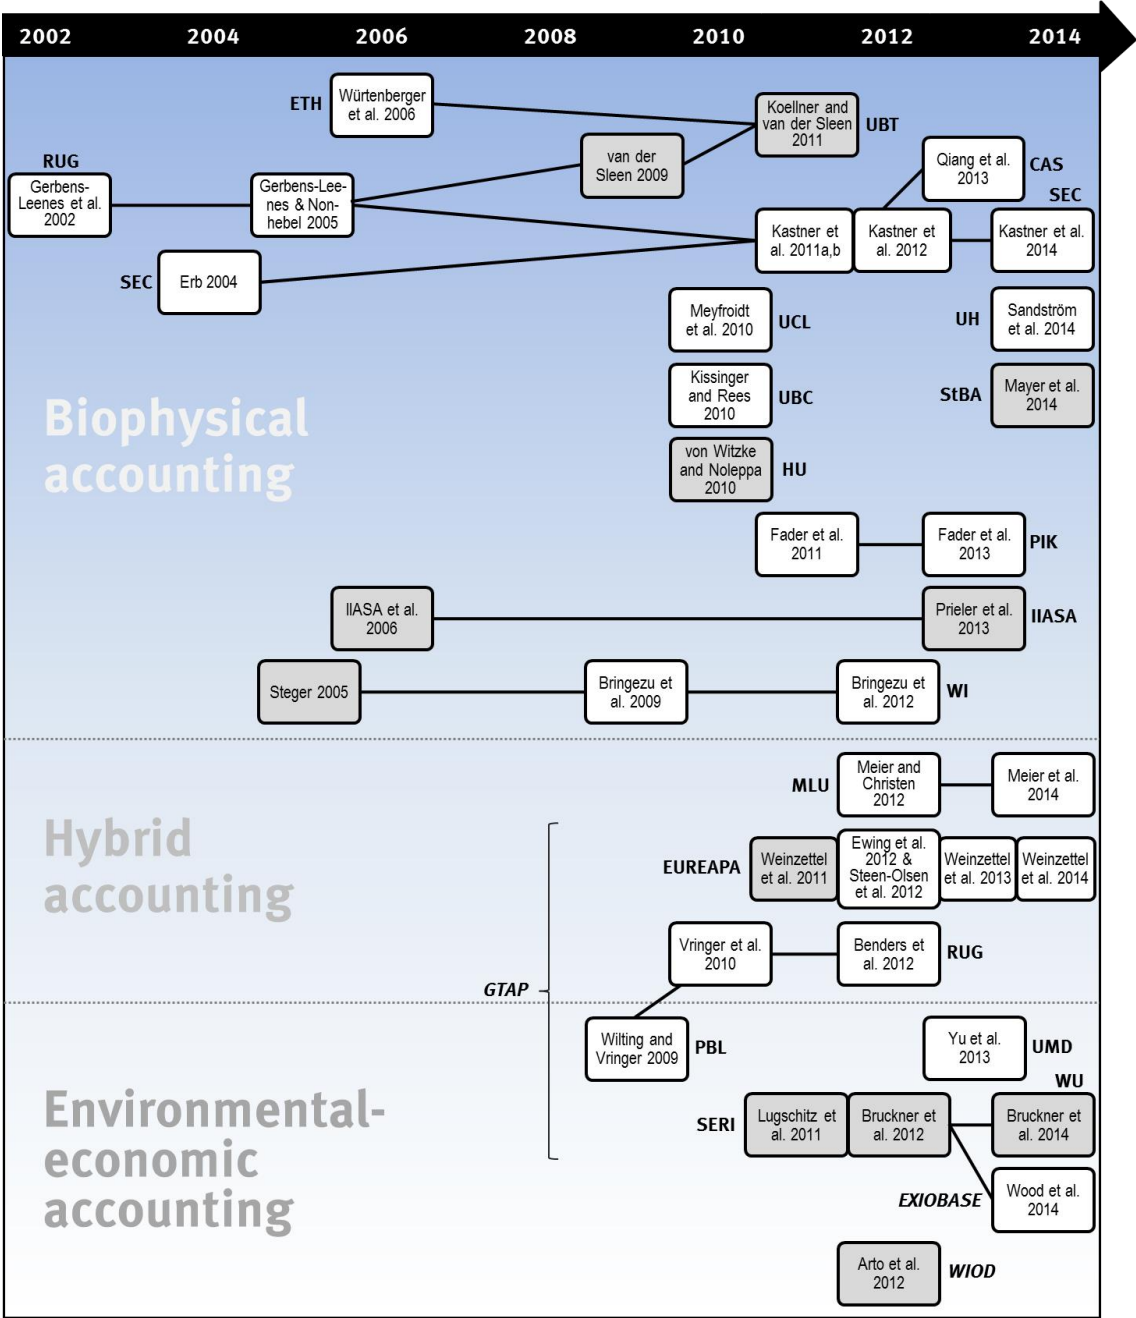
2002 2004 2006 2008 2010 2012 2014

ETH
Würtenberger et al. 2006

Koellner and van der Sleen 2011
UBT

RUG
Gerbens-Leenes et al. 2002

Gerbens-Leenes & Nonhebel 2005

van der Sleen 2009

Qiang et al. 2013
CAS

SEC

Kastner et al. 2011a,b

Kastner et al. 2012

Kastner et al. 2014

SEC
Erb 2004

Meyfroidt et al. 2010
UCL

UH
Sandström et al. 2014

Biophysical accounting

Kissinger and Rees 2010
UBC

StBA
Mayer et al. 2014

von Witzke and Noleppa 2010
HU

Fader et al. 2011

Fader et al. 2013
PIK

IIASA et al. 2006

Prieler et al. 2013
IIASA

Steger 2005

Bringezu et al. 2009

Bringezu et al. 2012
WI

MLU
Meier and Christen 2012

Meier et al. 2014

Hybrid accounting

EUREAPA
Weinzettel et al. 2011

Ewing et al. 2012 & Steen-Olsen et al. 2012

Weinzettel et al. 2013

Weinzettel et al. 2014

Vringer et al. 2010

Benders et al. 2012
RUG

GTAP

Wilting and Vringer 2009
PBL

Yu et al. 2013
UMD

WU

Environmental-economic accounting

SERI
Lugschitz et al. 2011

Bruckner et al. 2012

Bruckner et al. 2014

EXIOBASE
Wood et al. 2014

Arto et al. 2012
WIOD